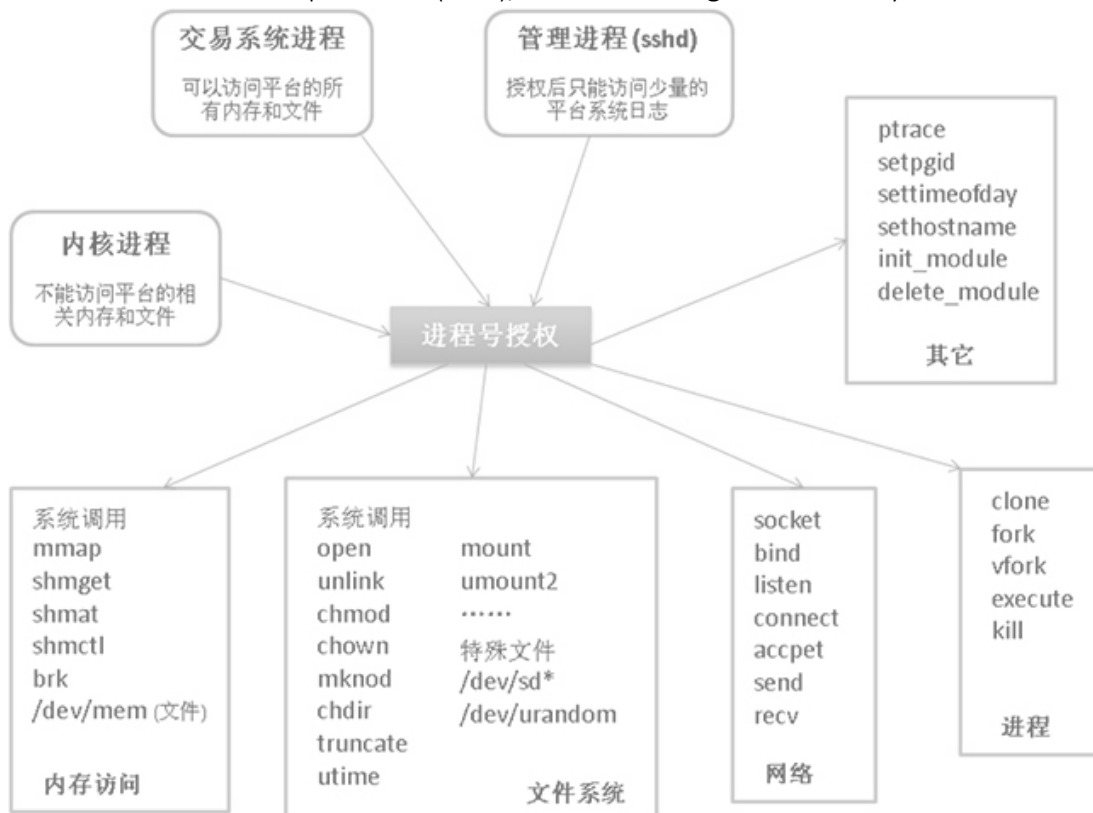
交易系统进程

可以访问平台的所有内存和文件

管理进程 (sshd)

授权后只能访问少量的平台系统日志

内核进程

不能访问平台的相关内存和文件

进程号授权

ptrace
setpgid
settimeofday
sethostname
init_module
delete_module

其它

系统调用
mmap
shmget
shmat
shmctl
brk
/dev/mem (文件)

内存访问

系统调用
open
unlink
chmod
chown
mknod
chdir
truncate
utime

mount
umount2
……
特殊文件
/dev/sd*
/dev/urandom

文件系统

socket
bind
listen
connect
accpet
send
recv

网络

clone
fork
vfork
execute
kill

进程